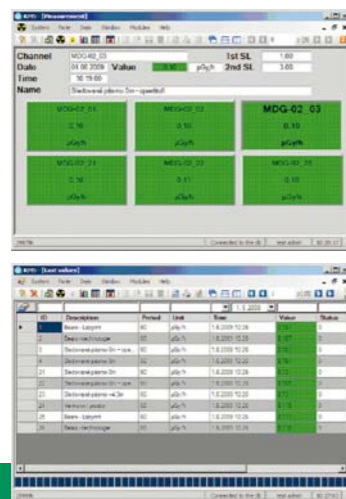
RMS - [Measurement]

System Node Data Window Modules Help

Channel MDG-02_03 1st SL 1.60

Date 04.06.2009 Value 0.10 µGy/h 2nd SL 3.60

Time 16:19:00

Name Sledovanie pásmo 5m - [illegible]

MDG-02_04
0.10
µGy/h

MDG-02_02
0.10
µGy/h

MDG-02_03
0.10
µGy/h

MDG-02_21
0.10
µGy/h

MDG-02_22
0.11
µGy/h

MDG-02_25
0.10
µGy/h

Connected to the db | test admin | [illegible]

RMS - [Last values]

System Node Data Window Modules Help

| | ID | Description | Period | Unit | Time | Value | Status |
|---|---|---|---|---|---|---|---|
| ▸ | 1 | Brána - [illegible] | 60 | µGy/h | 1.6.2009 10:26 | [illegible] | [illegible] |
| | 2 | Brána - technológie | 60 | µGy/h | 1.6.2009 10:26 | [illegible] | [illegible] |
| | 3 | Sledované pásmo 5m - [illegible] | 60 | µGy/h | 1.6.2009 10:26 | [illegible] | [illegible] |
| | 4 | Sledované pásmo 5m | 60 | µGy/h | 1.6.2009 10:26 | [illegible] | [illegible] |
| | 21 | Sledované pásmo 5m | 60 | µGy/h | 1.6.2009 10:26 | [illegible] | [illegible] |
| | 22 | Sledované pásmo 5m | 60 | µGy/h | 1.6.2009 10:26 | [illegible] | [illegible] |
| | 23 | Sledované pásmo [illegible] | 60 | µGy/h | 1.6.2009 10:26 | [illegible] | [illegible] |
| | 24 | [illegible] | 60 | µGy/h | 1.6.2009 10:26 | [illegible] | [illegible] |
| | 25 | Brána - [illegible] | 60 | µGy/h | 1.6.2009 10:26 | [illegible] | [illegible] |
| | 26 | Brána - technológie | 60 | µGy/h | 1.6.2009 10:26 | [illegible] | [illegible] |

Connected to the db | test admin | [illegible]